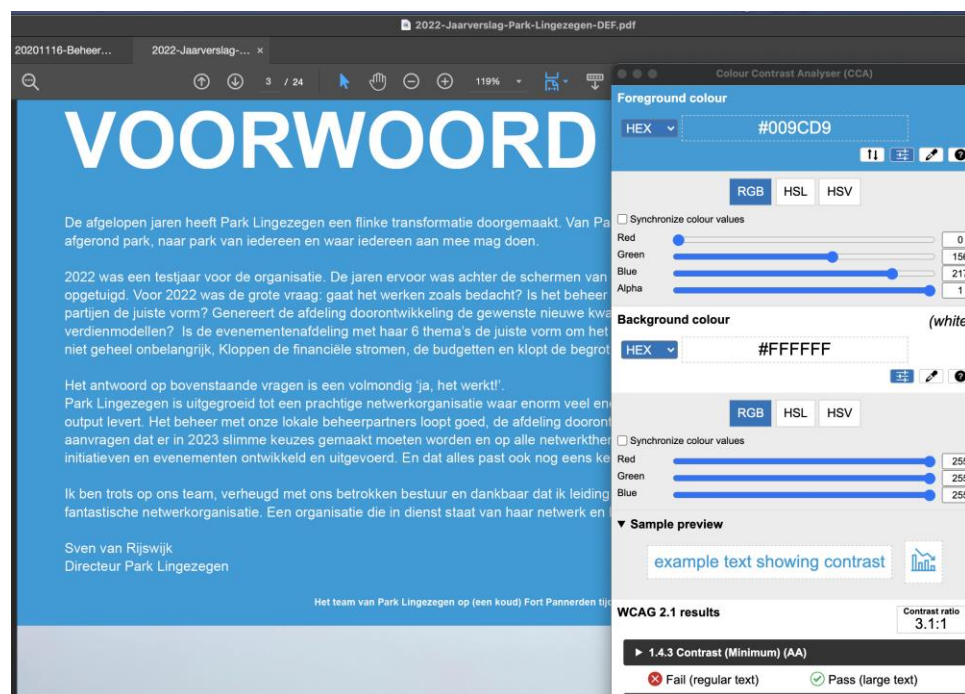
2022-Jaarverslag-Park-Lingezegen-DEF.pdf

20201116-Beheer... 2022-Jaarverslag-... ×

3 / 24 119%

VOORWOORD

De afgelopen jaren heeft Park Lingezegen een flinke transformatie doorgemaakt. Van Pa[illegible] afgerond park, naar park van iedereen en waar iedereen aan mee mag doen.

2022 was een testjaar voor de organisatie. De jaren ervoor was achter de schermen van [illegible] opgetuigd. Voor 2022 was de grote vraag: gaat het werken zoals bedacht? Is het beheer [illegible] partijen de juiste vorm? Genereert de afdeling doorontwikkeling de gewenste nieuwe kwa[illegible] verdienmodellen? Is de evenementenafdeling met haar 6 thema's de juiste vorm om het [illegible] niet geheel onbelangrijk, Kloppen de financiële stromen, de budgetten en klopt de begrot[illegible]

Het antwoord op bovenstaande vragen is een volmondig 'ja, het werkt!'.
Park Lingezegen is uitgegroeid tot een prachtige netwerkorganisatie waar enorm veel ene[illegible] output levert. Het beheer met onze lokale beheerpartners loopt goed, de afdeling dooront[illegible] aanvragen dat er in 2023 slimme keuzes gemaakt moeten worden en op alle netwerkthe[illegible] initiatieven en evenementen ontwikkeld en uitgevoerd. En dat alles past ook nog eens ke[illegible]

Ik ben trots op ons team, verheugd met ons betrokken bestuur en dankbaar dat ik leiding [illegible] fantastische netwerkorganisatie. Een organisatie die in dienst staat van haar netwerk en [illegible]

Sven van Rijswijk
Directeur Park Lingezegen

Het team van Park Lingezegen op (een koud) Fort Pannerden tij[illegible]

Colour Contrast Analyser (CCA)

Foreground colour
HEX #009CD9

RGB HSL HSV
Synchronize colour values
Red 0
Green 15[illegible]
Blue 21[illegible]
Alpha 1

Background colour (white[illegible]
HEX #FFFFFF

RGB HSL HSV
Synchronize colour values
Red 25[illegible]
Green 25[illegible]
Blue 25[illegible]

▼ Sample preview
example text showing contrast

WCAG 2.1 results
Contrast ratio
3.1:1

▶ 1.4.3 Contrast (Minimum) (AA)
Fail (regular text) Pass (large text)